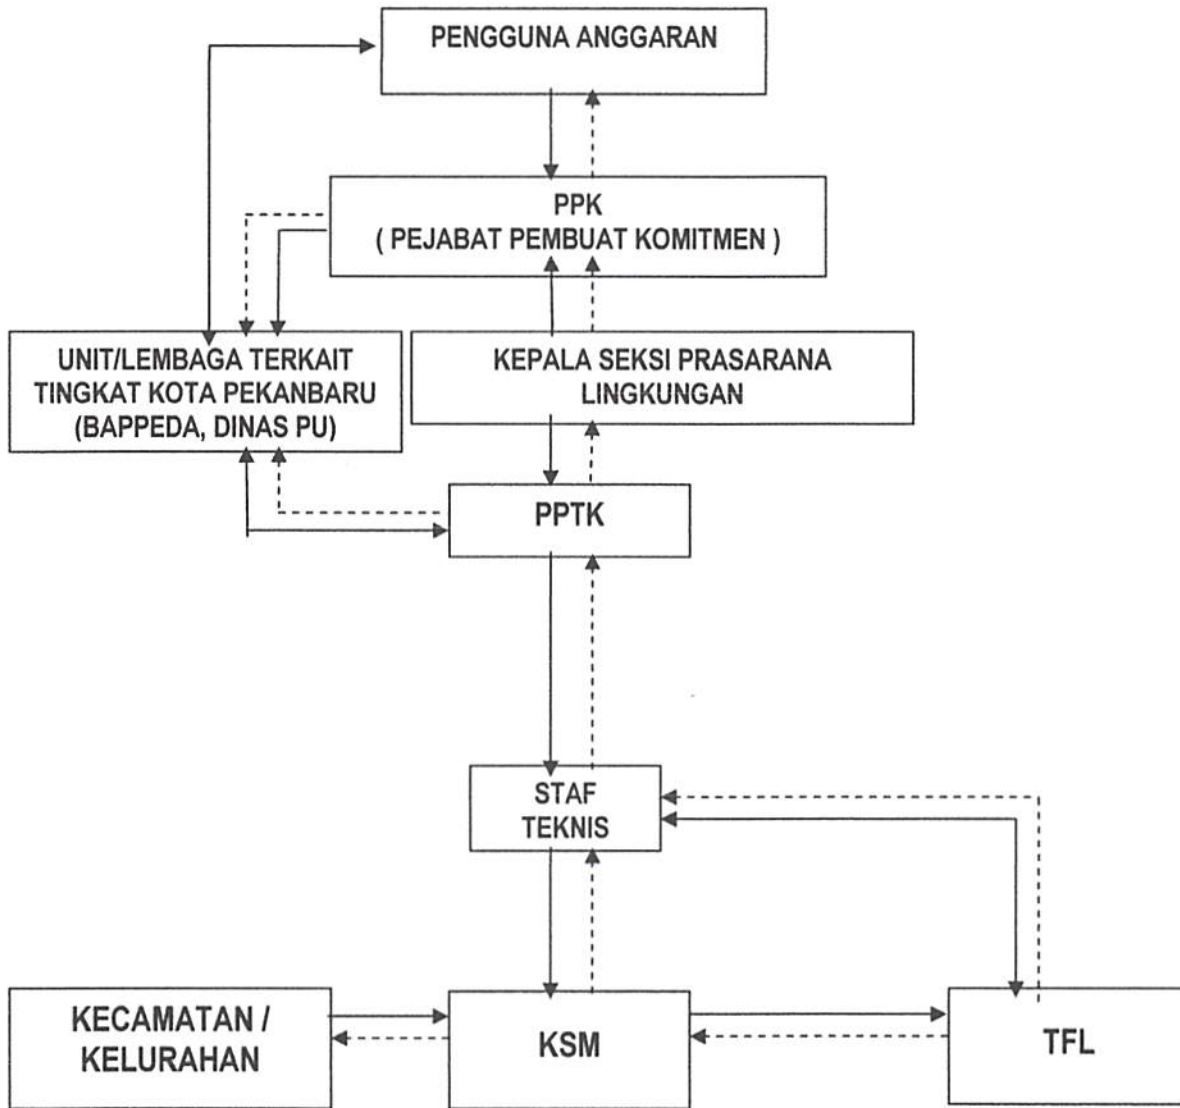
PENGGUNA ANGGARAN

PPK
( PEJABAT PEMBUAT KOMITMEN )

UNIT/LEMBAGA TERKAIT TINGKAT KOTA PEKANBARU (BAPPEDA, DINAS PU)

KEPALA SEKSI PRASARANA LINGKUNGAN

PPTK

STAF TEKNIS

KECAMATAN / KELURAHAN

KSM

TFL